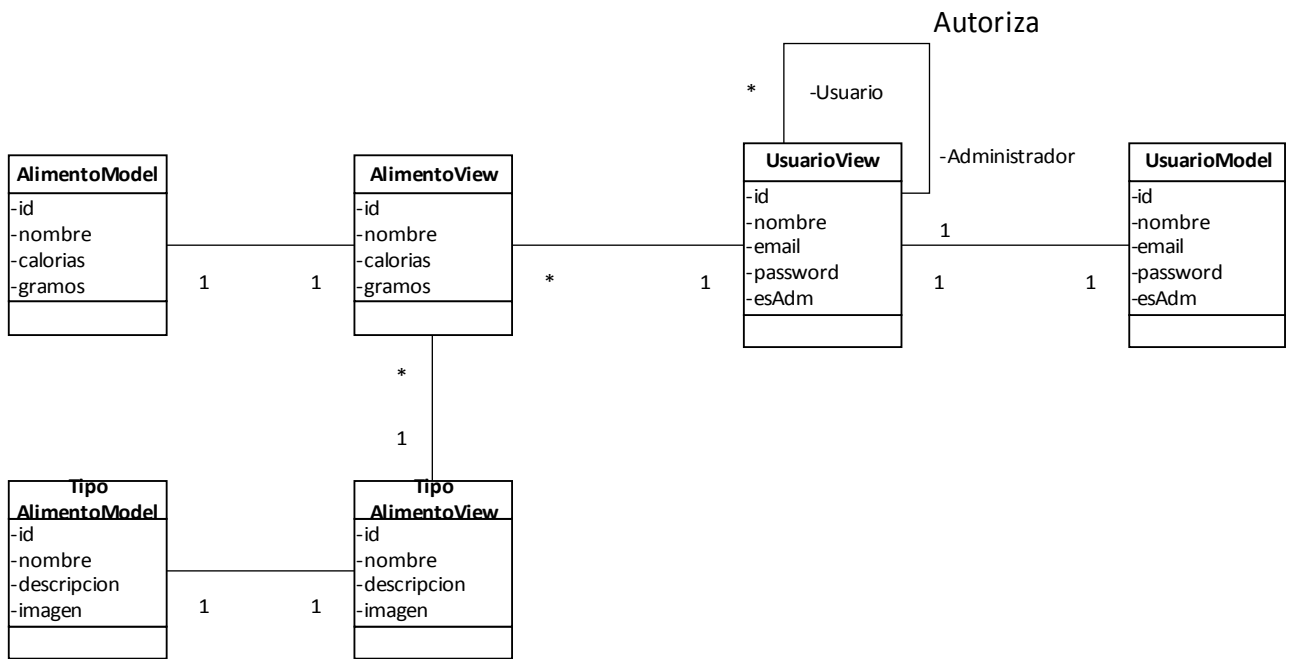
Autoriza

*

-Usuario

-Administrador

AlimentoModel
-id
-nombre
-calorias
-gramos

1 1

AlimentoView
-id
-nombre
-calorias
-gramos

* 1

UsuarioView
-id
-nombre
-email
-password
-esAdm

1

1 1

UsuarioModel
-id
-nombre
-email
-password
-esAdm

*

1

Tipo AlimentoModel
-id
-nombre
-descripcion
-imagen

1 1

Tipo AlimentoView
-id
-nombre
-descripcion
-imagen